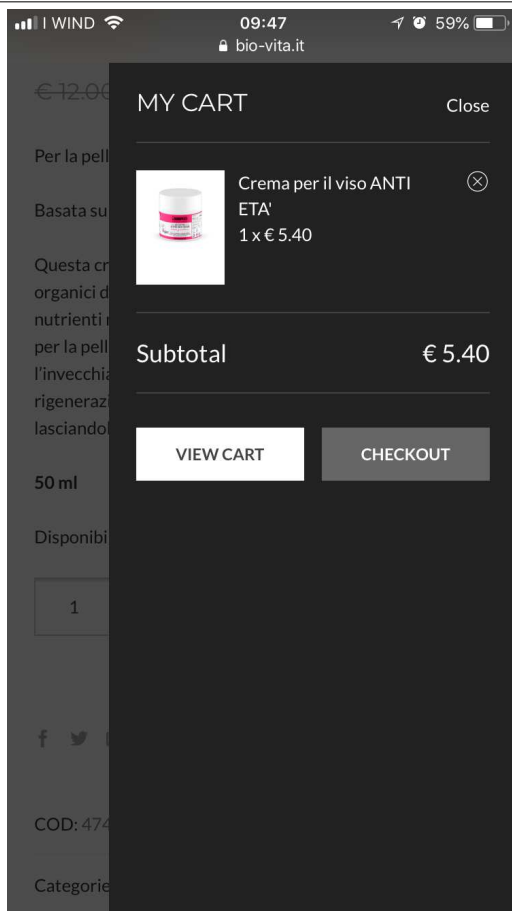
I WIND 09:47 59%
bio-vita.it

€ 12.00

Per la pell

Basata su

Questa cr
organici d
nutrienti r
per la pell
l'invecchia
rigeneraz
lasciandol

50 ml

Disponibi

1

COD: 474

Categorie

MY CART
Close

Crema per il viso ANTI ETA'
1 x € 5.40

Subtotal
€ 5.40

VIEW CART
CHECKOUT